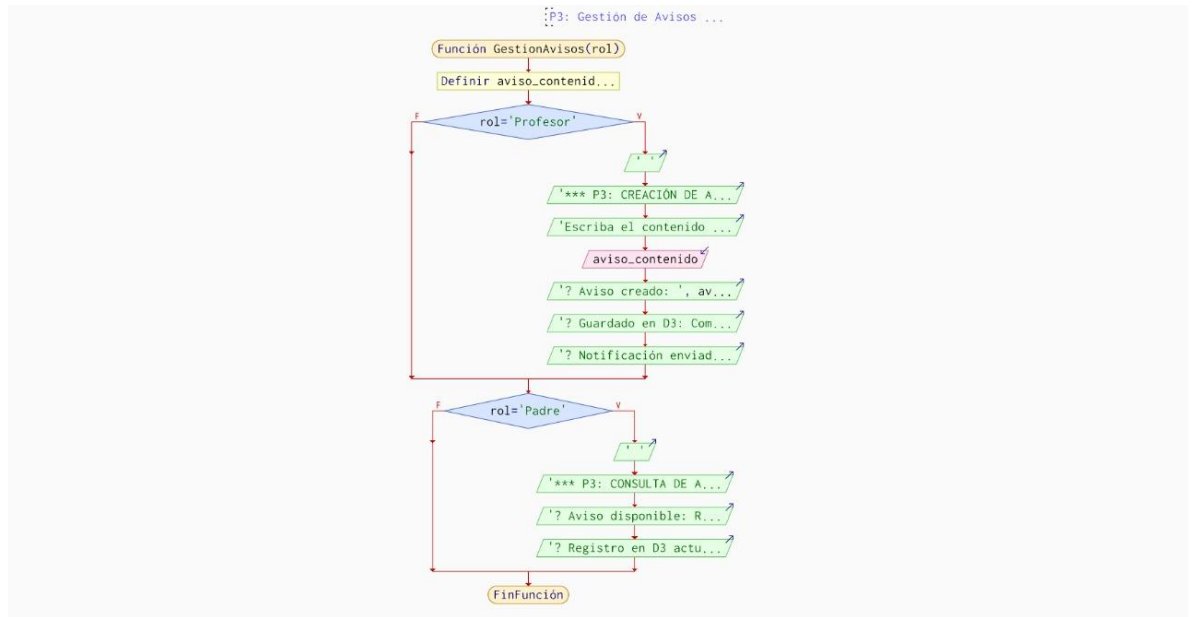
P3: Gestión de Avisos ...

Función GestionAvisos(rol)

Definir aviso_contenid...

rol='Profesor'

F

V

' '

'*** P3: CREACIÓN DE A...

'Escriba el contenido ...

aviso_contenido

'? Aviso creado: ', av...

'? Guardado en D3: Com...

'? Notificación enviad...

rol='Padre'

F

V

' '

'*** P3: CONSULTA DE A...

'? Aviso disponible: R...

'? Registro en D3 actu...

FinFunción